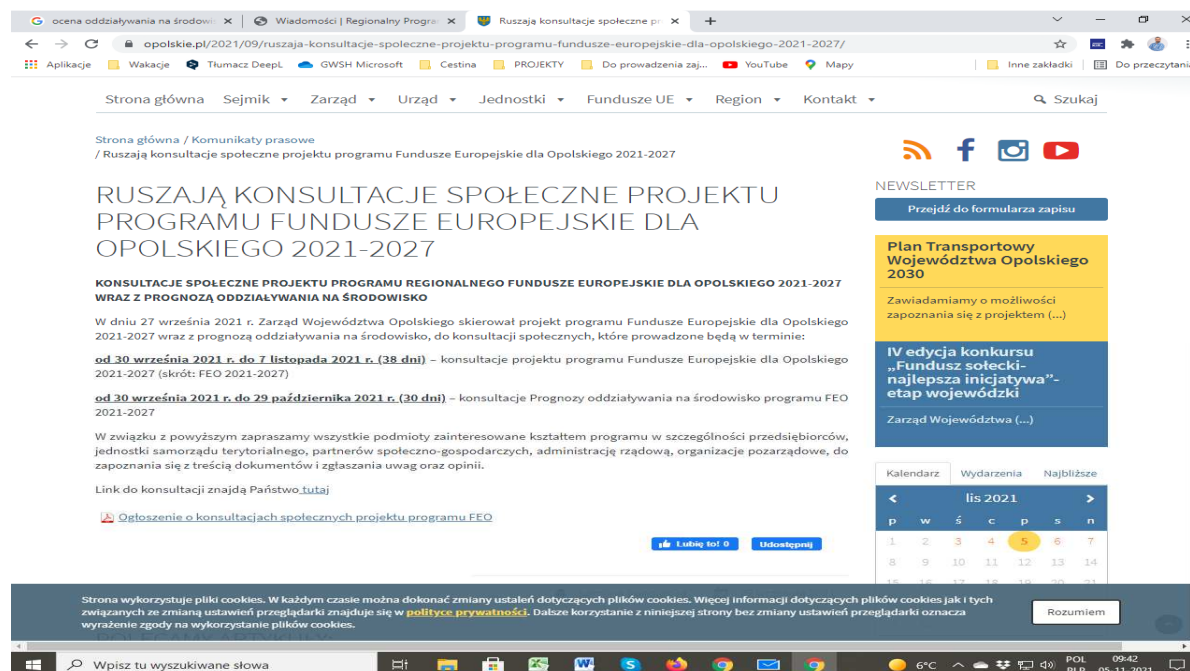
ocena oddziaływania na środowi ×
Wiadomości | Regionalny Progra ×
Ruszają konsultacje społeczne pr ×
+

opolskie.pl/2021/09/ruszaja-konsultacje-spoleczne-projektu-programu-fundusze-europejskie-dla-opolskiego-2021-2027/

Aplikacje Wakacje Tłumacz DeepL GWSH Microsoft Cestina PROJEKTY Do prowadzenia zaj... YouTube Mapy Inne zakładki Do przeczytania

Strona główna Sejmik Zarząd Urząd Jednostki Fundusze UE Region Kontakt Szukaj

Strona główna / Komunikaty prasowe / Ruszają konsultacje społeczne projektu programu Fundusze Europejskie dla Opolskiego 2021-2027

RUSZAJĄ KONSULTACJE SPOŁECZNE PROJEKTU PROGRAMU FUNDUSZE EUROPEJSKIE DLA OPOLSKIEGO 2021-2027

KONSULTACJE SPOŁECZNE PROJEKTU PROGRAMU REGIONALNEGO FUNDUSZE EUROPEJSKIE DLA OPOLSKIEGO 2021-2027 WRAZ Z PROGNOZĄ ODDZIAŁYWANIA NA ŚRODOWISKO

W dniu 27 września 2021 r. Zarząd Województwa Opolskiego skierował projekt programu Fundusze Europejskie dla Opolskiego 2021-2027 wraz z prognozą oddziaływania na środowisko, do konsultacji społecznych, które prowadzone będą w terminie:

od 30 września 2021 r. do 7 listopada 2021 r. (38 dni) – konsultacje projektu programu Fundusze Europejskie dla Opolskiego 2021-2027 (skrót: FEO 2021-2027)

od 30 września 2021 r. do 29 października 2021 r. (30 dni) – konsultacje Prognozy oddziaływania na środowisko programu FEO 2021-2027

W związku z powyższym zapraszamy wszystkie podmioty zainteresowane kształtem programu w szczególności przedsiębiorców, jednostki samorządu terytorialnego, partnerów społeczno-gospodarczych, administrację rządową, organizacje pozarządowe, do zapoznania się z treścią dokumentów i zgłaszania uwag oraz opinii.

Link do konsultacji znajdą Państwo tutaj

Ogłoszenie o konsultacjach społecznych projektu programu FEO

Lubię to! 0 Udostępnij

NEWSLETTER
Przejdź do formularza zapisu

Plan Transportowy Województwa Opolskiego 2030
Zawiadamiamy o możliwości zapoznania się z projektem (...)

IV edycja konkursu „Fundusz sołecki-najlepsza inicjatywa”- etap wojewódzki
Zarząd Województwa (...)

Kalendarz Wydarzenia Najbliższe
lis 2021
| p | w | ś | c | p | s | n |
|---|---|---|---|---|---|---|
| 1 | 2 | 3 | 4 | 5 | 6 | 7 |
| 8 | 9 | 10 | 11 | 12 | 13 | 14 |

Strona wykorzystuje pliki cookies. W każdym czasie można dokonać zmiany ustaleń dotyczących plików cookies. Więcej informacji dotyczących plików cookies jak i tych związanych ze zmianą ustawień przeglądarki znajduje się w polityce prywatności. Dalsze korzystanie z niniejszej strony bez zmiany ustawień przeglądarki oznacza wyrażenie zgody na wykorzystanie plików cookies.
Rozumiem

Wpisz tu wyszukiwane słowa
6°C POL PLP 09:42 05.11.2021